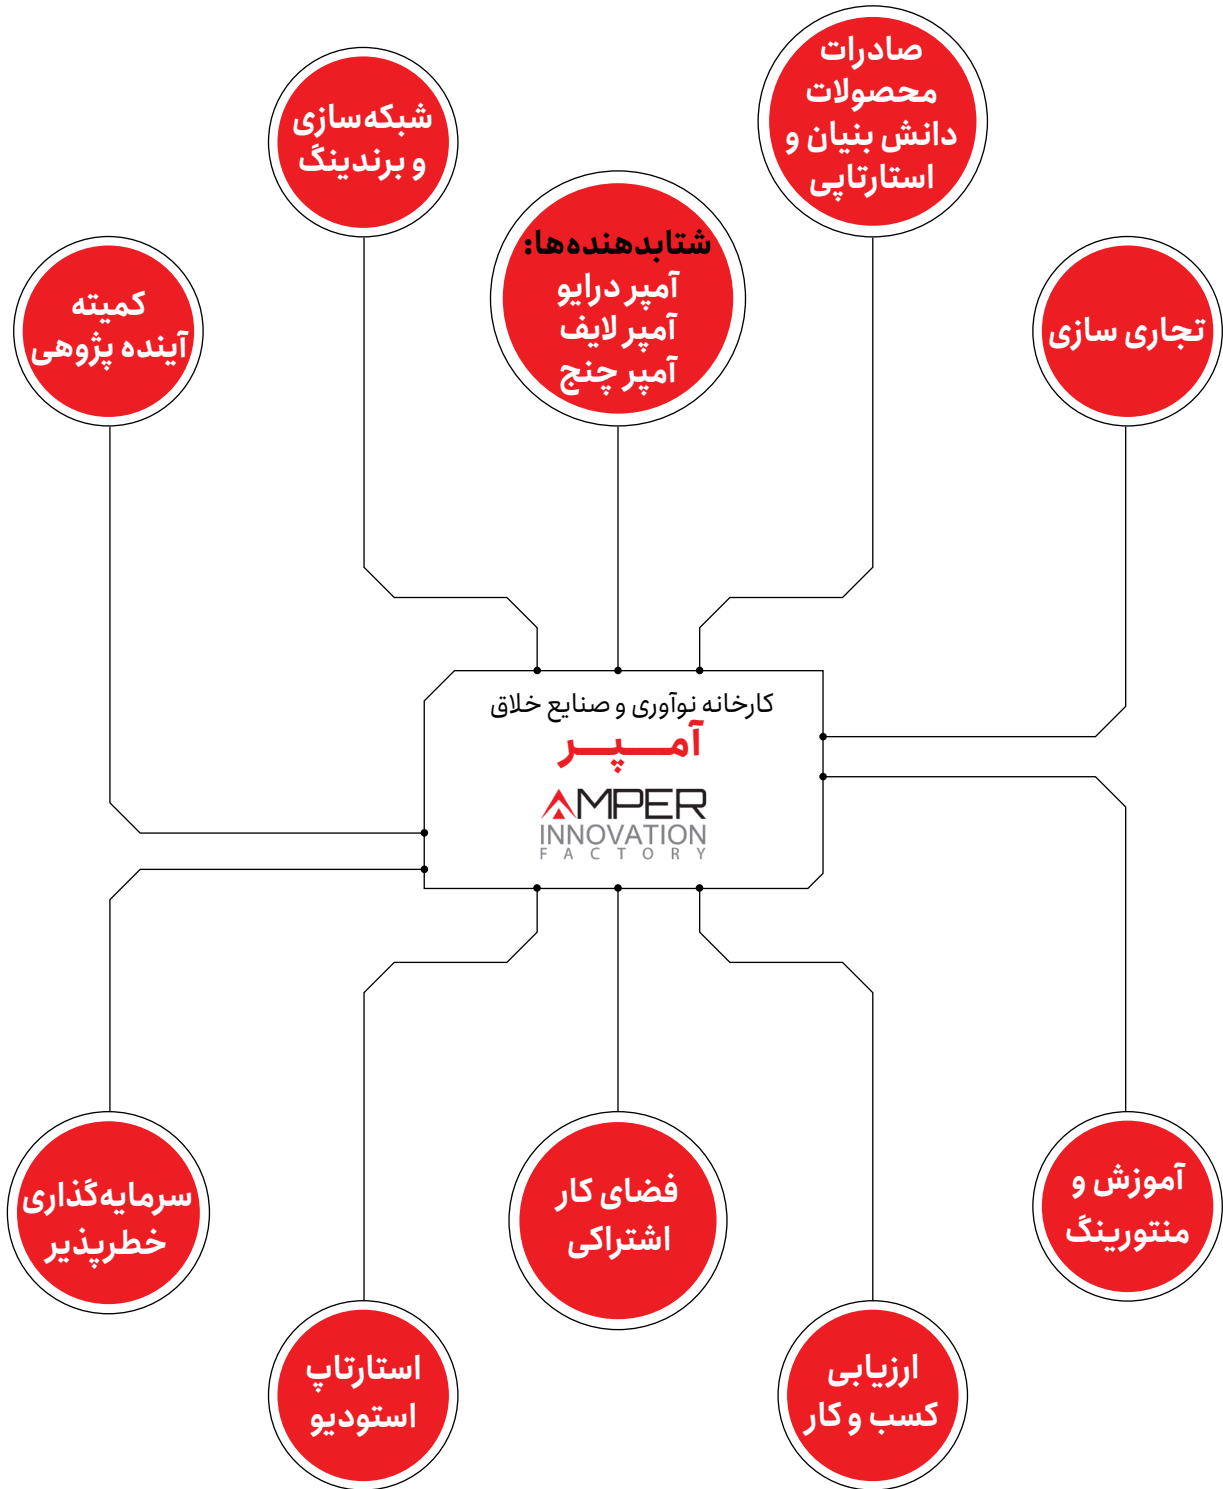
شبکه‌سازی و برندینگ

صادرات محصولات دانش بنیان و استارتاپی

کمیته آینده پژوهی

شتابدهنده‌ها:
آمپر درایو
آمپر لایف
آمپر چنج

تجاری سازی

کارخانه نوآوری و صنایع خلاق
آمـــپـــر
AMPER
INNOVATION
FACTORY

سرمایه‌گذاری خطرپذیر

فضای کار اشتراکی

آموزش و منتورینگ

استارتاپ استودیو

ارزیابی کسب و کار